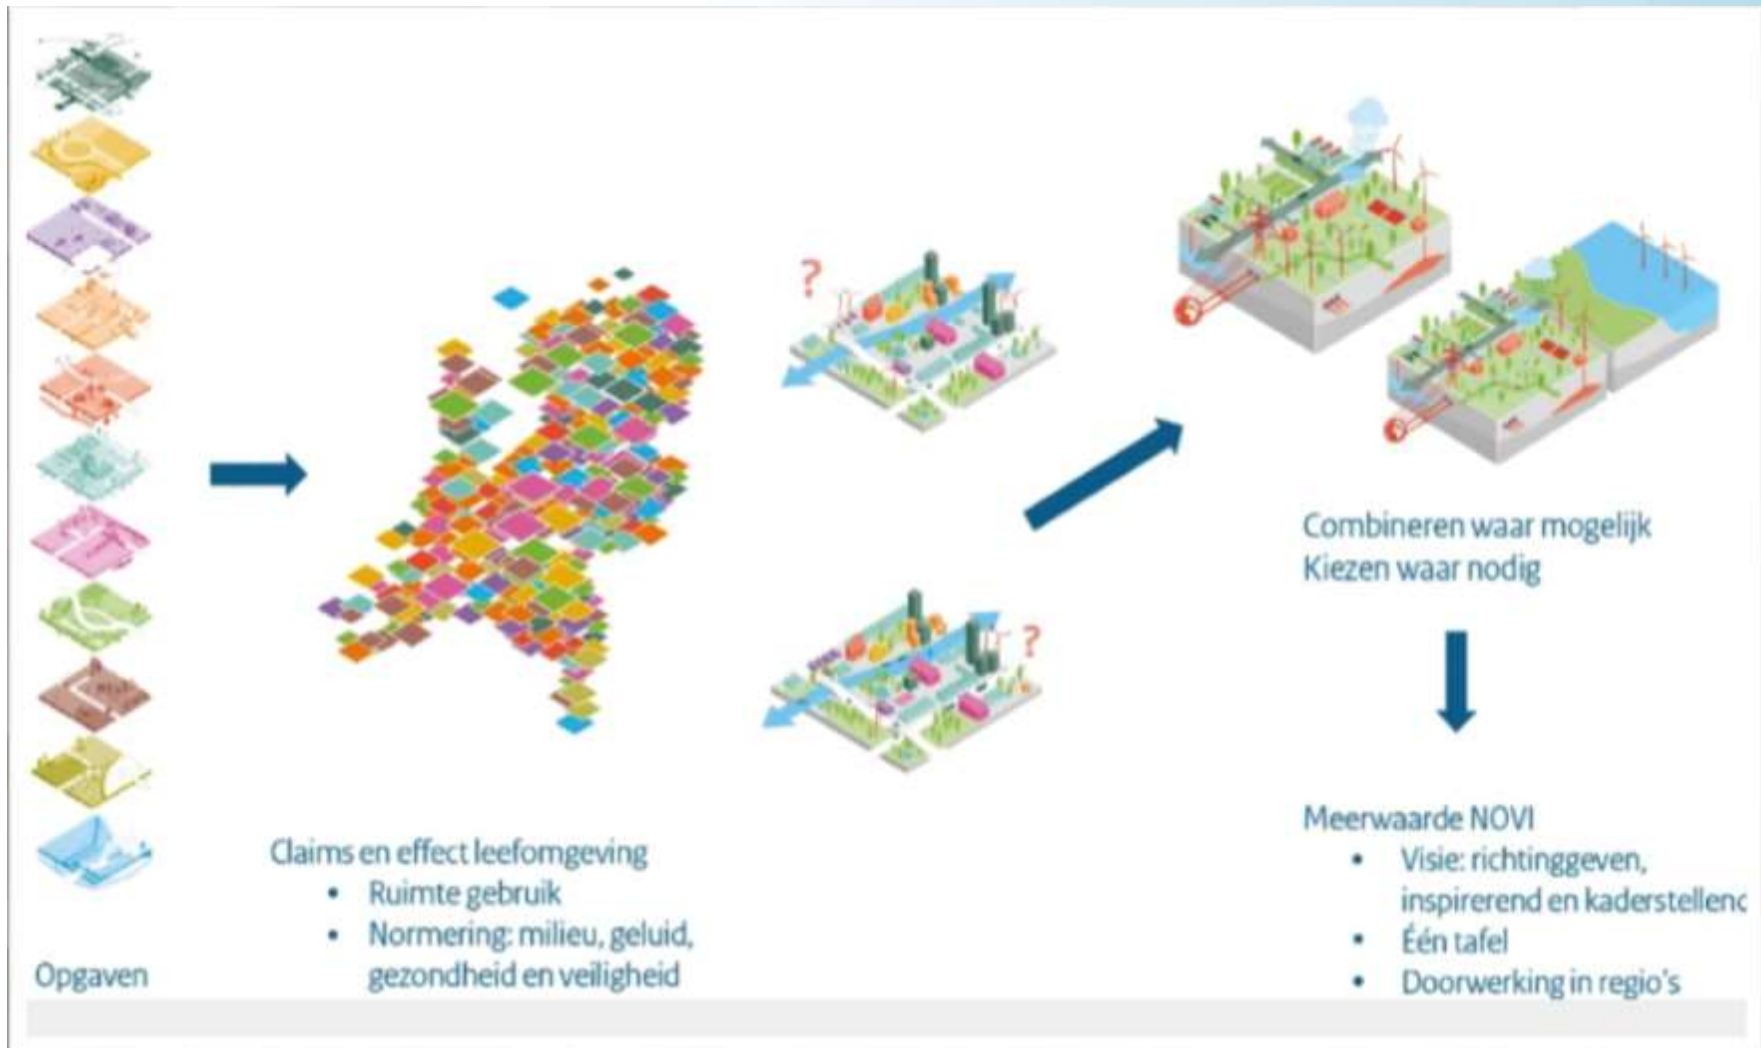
?

?

Combineren waar mogelijk
Kiezen waar nodig

Meerwaarde NOVI
• Visie: richtinggeven, inspirerend en kaderstellenc
• Één tafel
• Doorwerking in regio's

Claims en effect leefomgeving
• Ruimte gebruik
• Normering: milieu, geluid, gezondheid en veiligheid

Opgaven